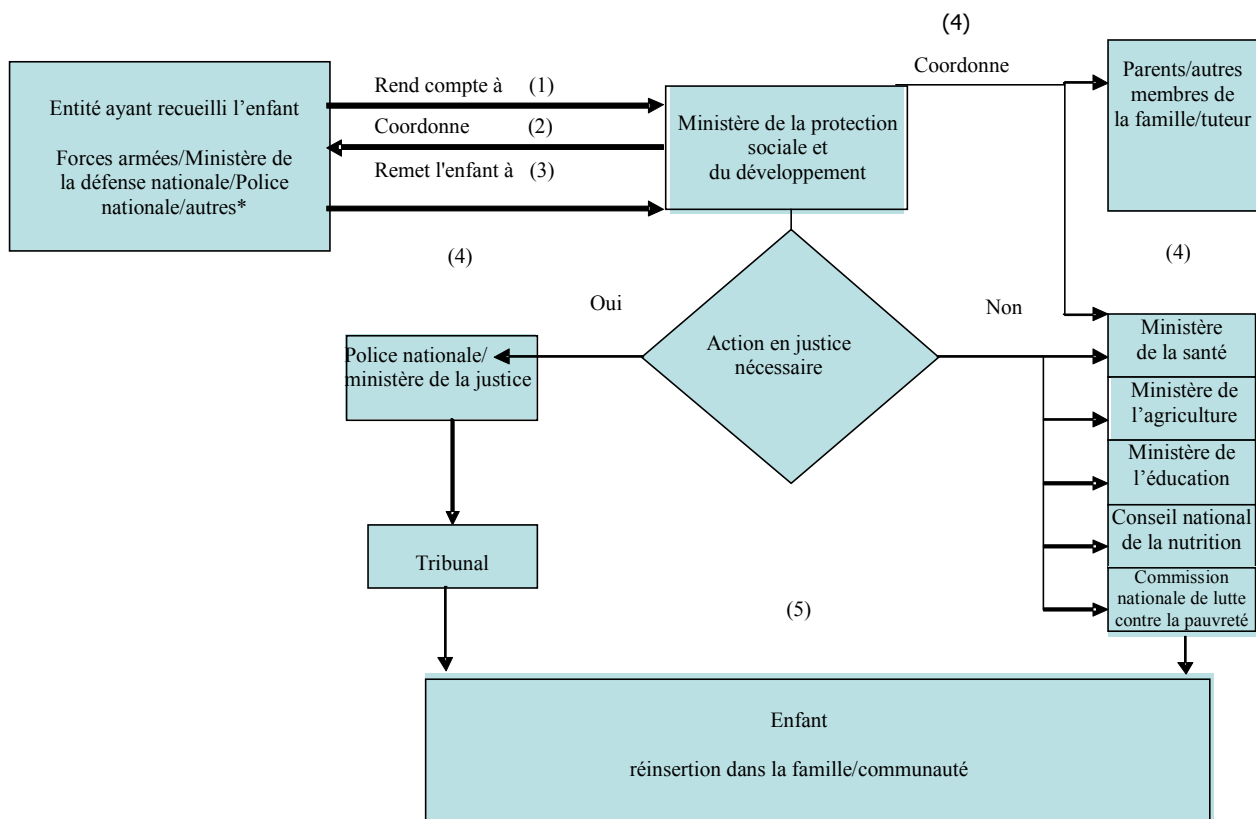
Entité ayant recueilli l'enfant

Forces armées/Ministère de la défense nationale/Police nationale/autres*

Rend compte à (1)

Coordonne (2)

Remet l'enfant à (3)

Ministère de la protection sociale et du développement

(4)

Coordonne

Parents/autres membres de la famille/tuteur

(4)

(4)

Oui

Action en justice nécessaire

Non

Police nationale/ ministère de la justice

Tribunal

Ministère de la santé

Ministère de l'agriculture

Ministère de l'éducation

Conseil national de la nutrition

Commission nationale de lutte contre la pauvreté

(5)

Enfant

réinsertion dans la famille/communauté